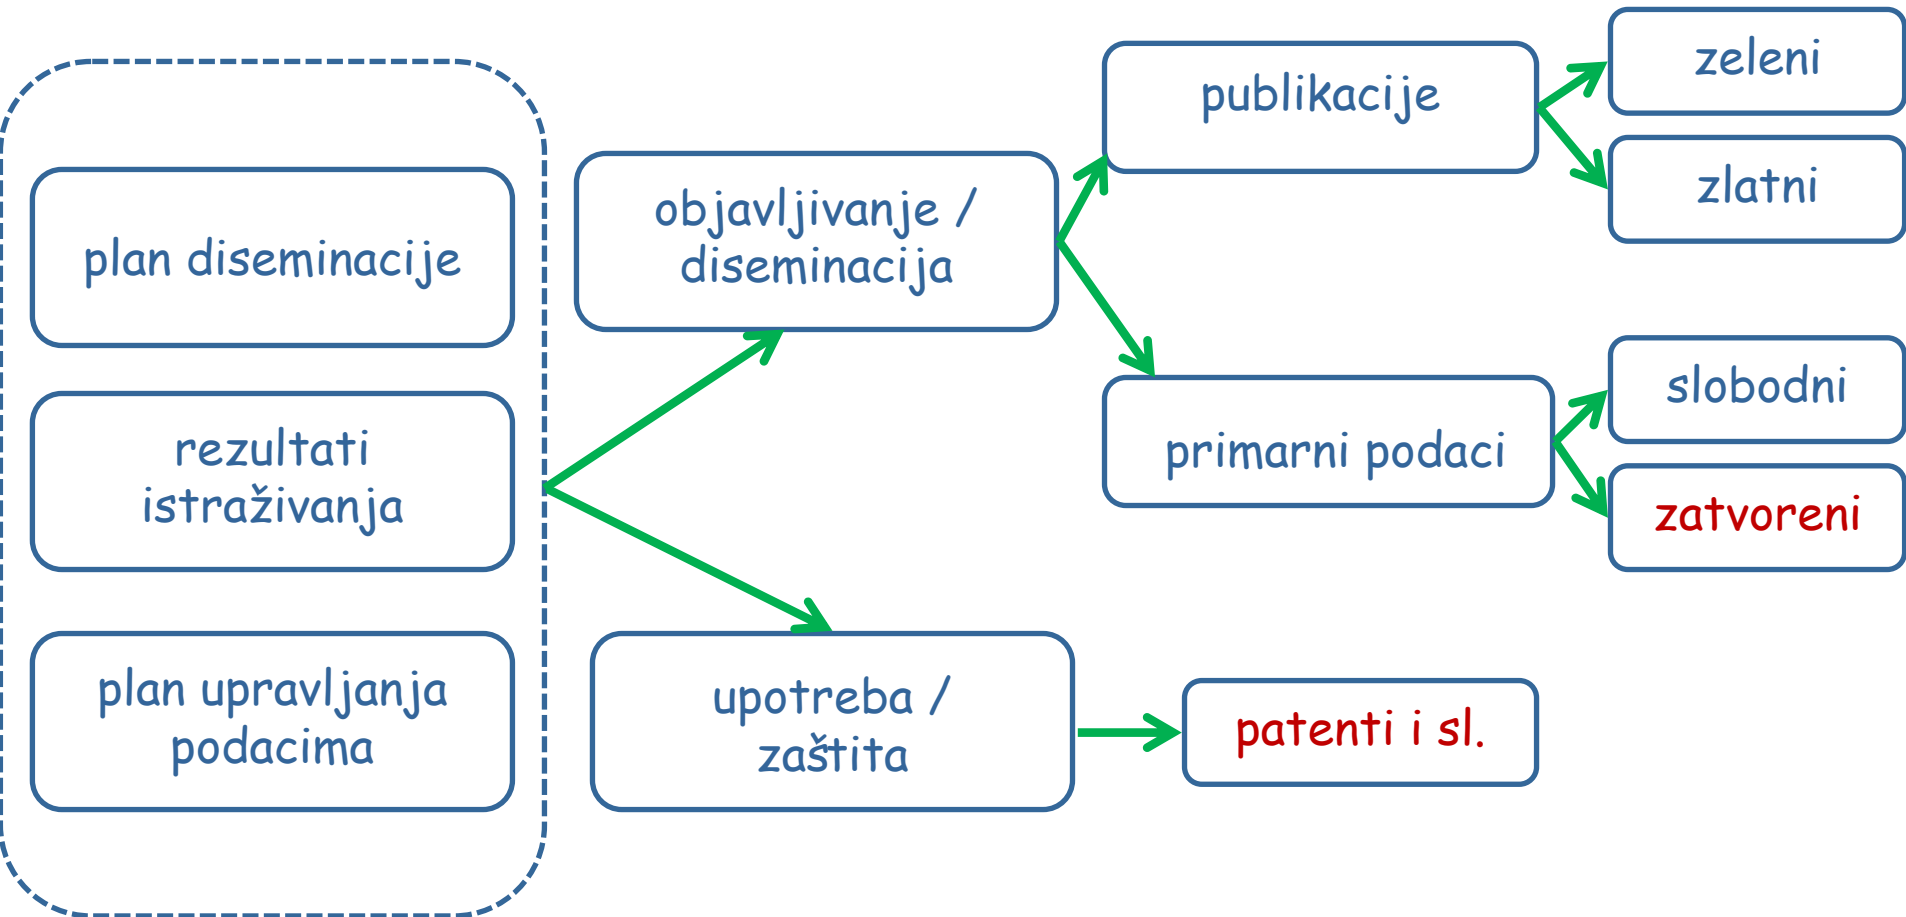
plan diseminacije

rezultati istraživanja

plan upravljanja podacima

objavljivanje / diseminacija

upotreba / zaštita

publikacije

zeleni

zlatni

primarni podaci

slobodni

zatvoreni

patenti i sl.